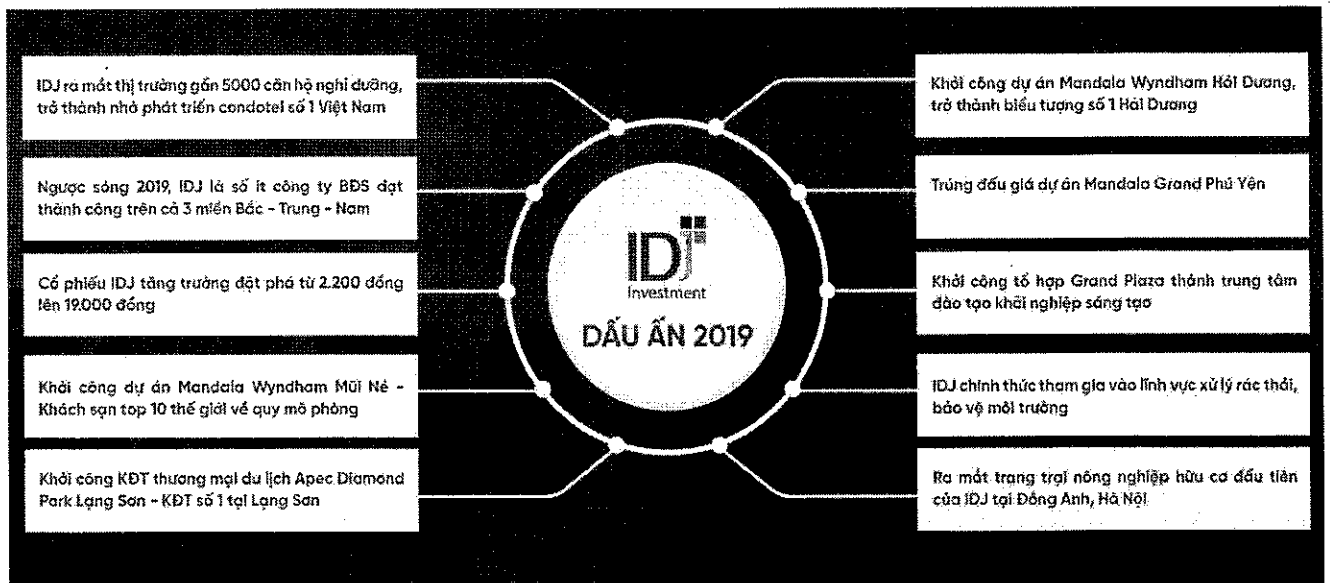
IDJ ra mắt thị trường gần 5000 căn hộ nghỉ dưỡng, trở thành nhà phát triển condotel số 1 Việt Nam

Ngược sóng 2019, IDJ là số ít công ty BĐS đạt thành công trên cả 3 miền Bắc - Trung - Nam

Cổ phiếu IDJ tăng trưởng đột phá từ 2.200 đồng lên 19.000 đồng

Khởi công dự án Mandala Wyndham Mũi Né - Khách sạn top 10 thế giới về quy mô phòng

Khởi công KĐT thương mại du lịch Apec Diamond Park Lạng Sơn - KĐT số 1 tại Lạng Sơn

IDJ
Investment
DẤU ẤN 2019

Khởi công dự án Mandala Wyndham Hải Dương, trở thành biểu tượng số 1 Hải Dương

Trúng đấu giá dự án Mandala Grand Phú Yên

Khởi công tổ hợp Grand Plaza thành trung tâm đào tạo khởi nghiệp sáng tạo

IDJ chính thức tham gia vào lĩnh vực xử lý rác thải, bảo vệ môi trường

Ra mắt trang trại nông nghiệp hữu cơ đầu tiên của IDJ tại Đông Anh, Hà Nội